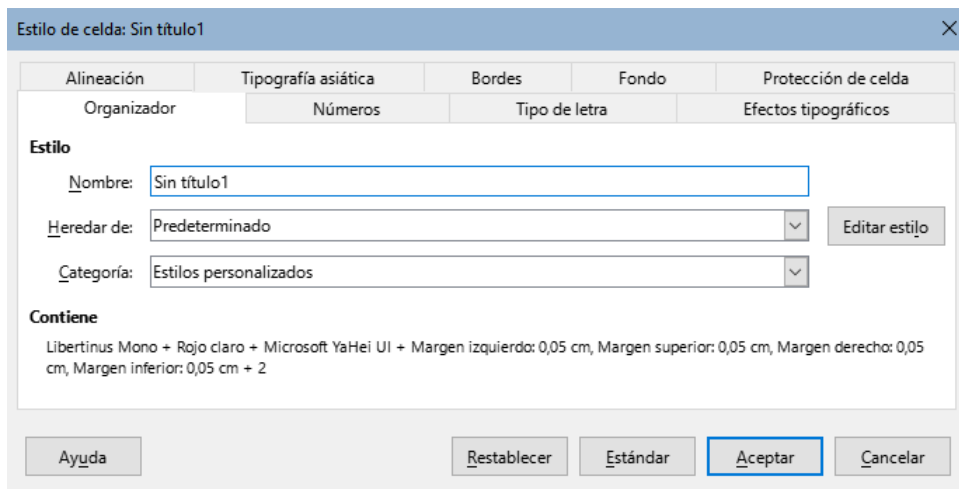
Estilo de celda: Sin título1

Alineación | Tipografía asiática | Bordes | Fondo | Protección de celda
Organizador | Números | Tipo de letra | Efectos tipográficos

Estilo

Nombre: Sin título1

Heredar de: Predeterminado

Editar estilo

Categoría: Estilos personalizados

Contiene

Libertinus Mono + Rojo claro + Microsoft YaHei UI + Margen izquierdo: 0,05 cm, Margen superior: 0,05 cm, Margen derecho: 0,05 cm, Margen inferior: 0,05 cm + 2

Ayuda | Restablecer | Estándar | Aceptar | Cancelar